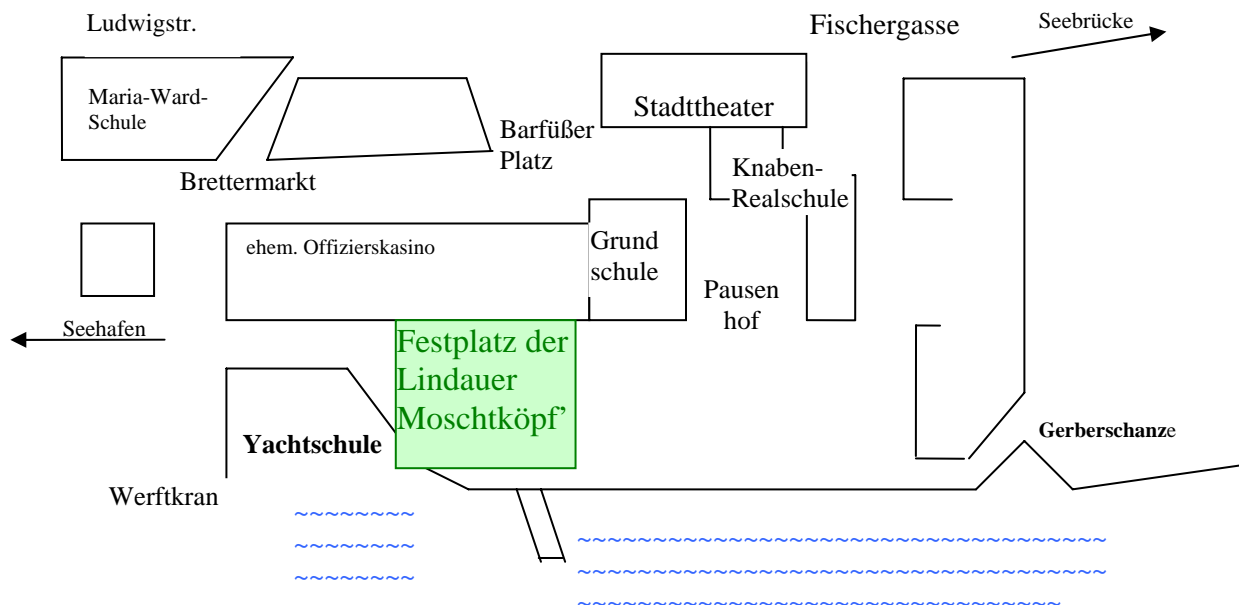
Ludwigstr.

Fischergasse

Seebrücke

Maria-Ward-Schule

Barfüßer Platz

Stadttheater

Knaben-Realschule

Brettermarkt

ehem. Offizierskasino

Grundschule

Pausenhof

Seehafen

Festplatz der Lindauer Moschtköpf'

Yachtschule

Gerberschanze

Werftkran

~~~~~~~~
~~~~~~~~
~~~~~~~~

~~~~~~~~~~~~~~~~~~~~~~~~~~~~~~~~~~~
~~~~~~~~~~~~~~~~~~~~~~~~~~~~~~~~~~~
~~~~~~~~~~~~~~~~~~~~~~~~~~~~~~~~~